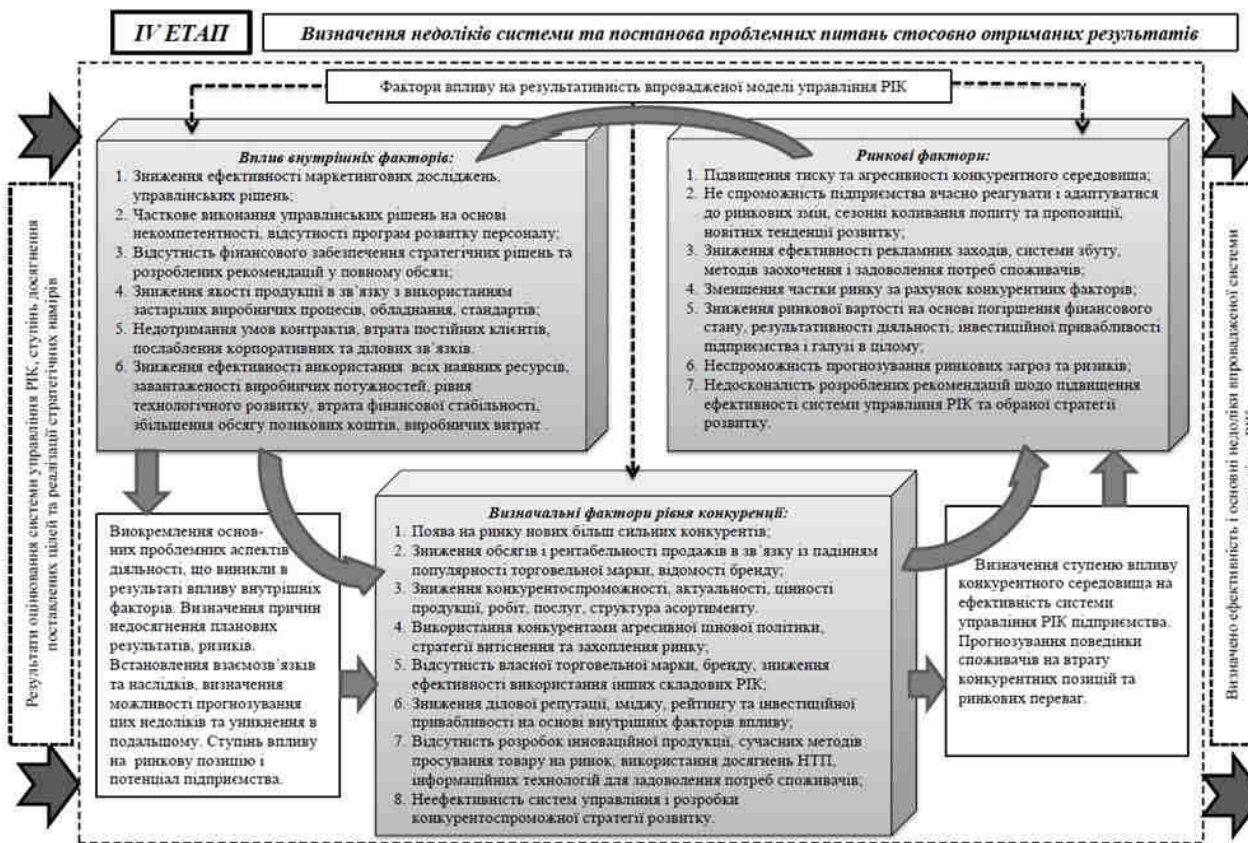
IV ЕТАП

Визначення недоліків системи та постанова проблемних питань стосовно отриманих результатів

Фактори впливу на результативність впровадженої моделі управління РІК

Результати оцінювання системи управління РІК, ступінь досягнення поставлених цілей та реалізації стратегічних намірів

Вплив внутрішніх факторів:
1. Зниження ефективності маркетингових досліджень, управлінських рішень;
2. Часткове виконання управлінських рішень на основі некомпетентності, відсутності програм розвитку персоналу;
3. Відсутність фінансового забезпечення стратегічних рішень та розроблених рекомендацій у повному обсязі;
4. Зниження якості продукції в зв'язку з використанням застарілих виробничих процесів, обладнання, стандартів;
5. Недотримання умов контрактів, втрата постійних клієнтів, послаблення корпоративних та ділових зв'язків.
6. Зниження ефективності використання всіх наявних ресурсів, завантаженості виробничих потужностей, рівня технологічного розвитку, втрата фінансової стабільності, збільшення обсягу позикових коштів, виробничих витрат .

Ринкові фактори:
1. Підвищення тиску та агресивності конкурентного середовища;
2. Не спроможність підприємства вчасно реагувати і адаптуватися до ринкових змін, сезонні коливання попиту та пропозиції, новітніх тенденції розвитку;
3. Зниження ефективності рекламних заходів, системи збуту, методів заохочення і задоволення потреб споживачів;
4. Зменшення частки ринку за рахунок конкурентних факторів;
5. Зниження ринкової вартості на основі погіршення фінансового стану, результативності діяльності, інвестиційної привабливості підприємства і галузі в цілому;
6. Неспроможність прогнозування ринкових загроз та ризиків;
7. Недосконалість розроблених рекомендацій щодо підвищення ефективності системи управління РІК та обраної стратегії розвитку.

Визначено ефективність і основні недоліки впровадженої системи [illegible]

Виокремлення основних проблемних аспектів діяльності, що виникли в результаті впливу внутрішніх факторів. Визначення причини недосягнення планових результатів, ризиків. Встановлення взаємозв'язків та наслідків, визначення можливості прогнозування цих недоліків та уникнення в подальшому. Ступінь впливу на ринкову позицію і потенціал підприємства.

Визначальні фактори рівня конкуренції:
1. Поява на ринку нових більш сильних конкурентів;
2. Зниження обсягів і рентабельності продажів в зв'язку із падінням популярності торговельної марки, відомості бренду;
3. Зниження конкурентоспроможності, актуальності, цінності продукції, робіт, послуг, структура асортименту.
4. Використання конкурентами агресивної цінової політики, стратегії витіснення та захоплення ринку;
5. Відсутність власної торговельної марки, бренду, зниження ефективності використання інших складових РІК;
6. Зниження ділової репутації, іміджу, рейтингу та інвестиційної привабливості на основі внутрішніх факторів впливу;
7. Відсутність розробок инноваційної продукції, сучасних методів просування товару на ринок, використання досягнень НТП, информаційних технологій для задоволення потреб споживачів;
8. Неефективність систем управління і розробки конкурентоспроможної стратегії розвитку.

Визначення ступеню впливу конкурентного середовища на ефективність системи управління РІК підприємства. Прогнозування поведінки споживачів на втрату конкурентних позицій та ринкових переваг.